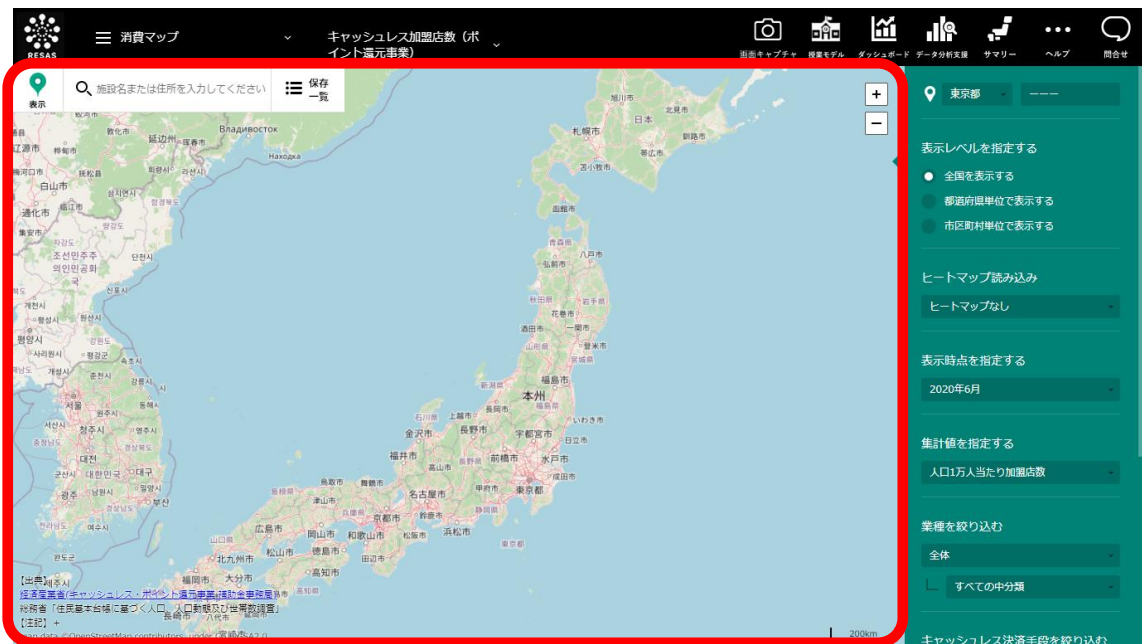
RESAS

消費マップ

キャッシュレス加盟店数（ポイント還元事業）

画面キャプチャ 授業モデル ダッシュボード データ分析支援 サマリー ヘルプ 問合せ

表示

施設名または住所を入力してください

保存一覧

+

−

Владивосток

延辺州

敦化市

札幌市

旭川市

日本

釧路市

帯広市

苫小牧市

函館市

青森市

八戸市

弘前市

秋田市

盛岡市

花巻市

一関市

酒田市

気仙沼市

山形市

仙台市

福島市

本州

新潟市

いわき市

金沢市

宇都宮市

水戸市

長野市

前橋市

福井市

高山市

東京都

名古屋市

京都市

大阪市

浜松市

広島市

岡山市

姫路市

徳島市

和歌山市

松山市

北九州市

大分市

福岡市

高知市

白山市

通化市

平壌

大田

光州

大邱

【出典】

経済産業省「キャッシュレス・ポイント還元事業 補助金事務局」

総務省「住民基本台帳に基づく人口、人口動態及び世帯数調査」

【注記】 +

200km

東京都

－－－

表示レベルを指定する

全国を表示する

都道府県単位で表示する

市区町村単位で表示する

ヒートマップ読み込み

ヒートマップなし

表示時点を指定する

2020年6月

集計値を指定する

人口1万人当たり加盟店数

業種を絞り込む

全体

すべての中分類

キャッシュレス決済手段を絞り込む